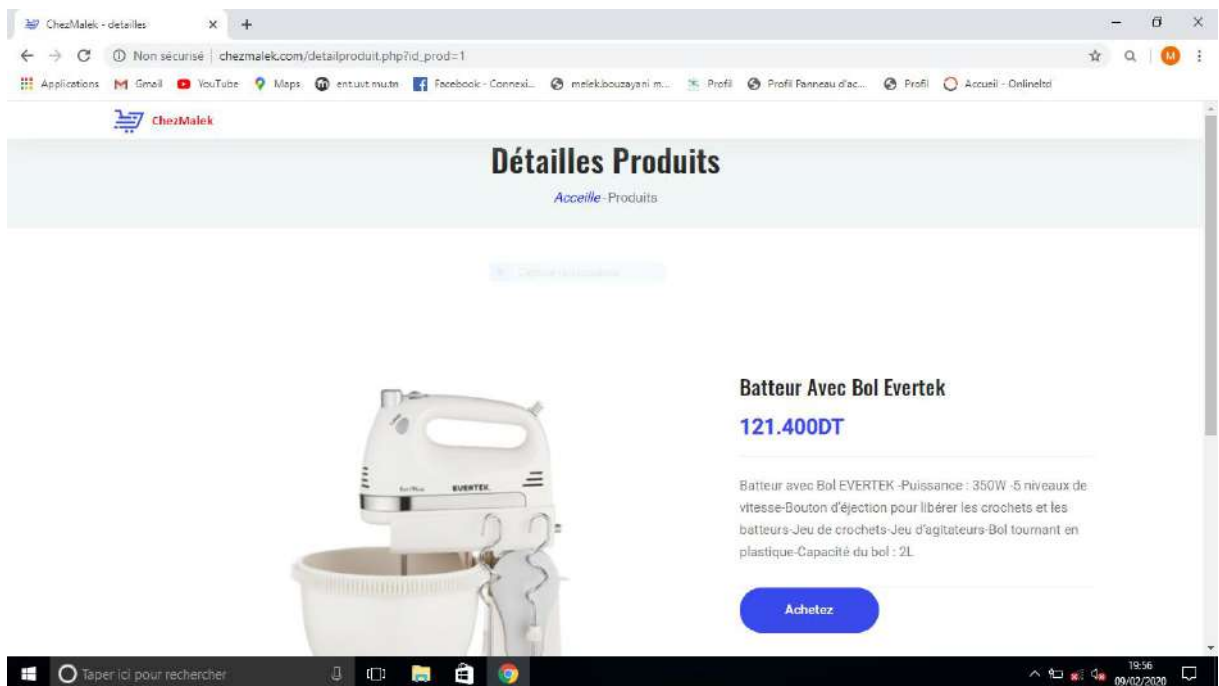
ChezMalek - detailles
×
+
Non sécurisé | chezmalek.com/detailproduit.php?id_prod=1
Applications Gmail YouTube Maps ent.uvt.rnu.tn Facebook - Connexi... melek.bouzayani m... Profil Profil Panneau d'ac... Profil Accueil - Onlineltd

ChezMalek

Détailles Produits
Acceille - Produits

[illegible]

EVERTEK

Batteur Avec Bol Evertek
121.400DT

Batteur avec Bol EVERTEK -Puissance : 350W -5 niveaux de vitesse-Bouton d'éjection pour libérer les crochets et les batteurs-Jeu de crochets-Jeu d'agitateurs-Bol tournant en plastique-Capacité du bol : 2L

Achetez

Taper ici pour rechercher
19:56
09/02/2020